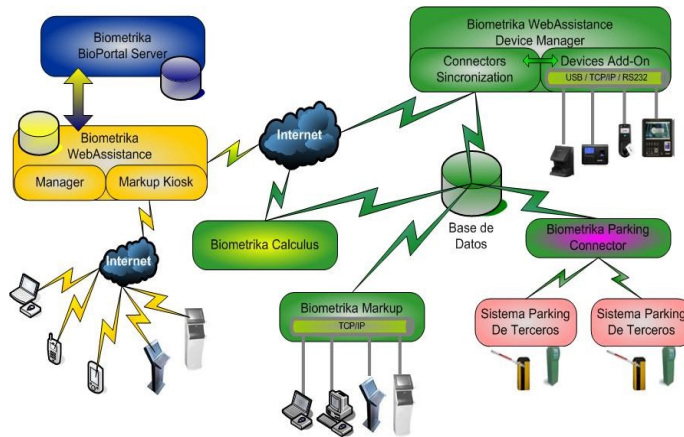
Biometrika BioPortal Server

Biometrika WebAssistance Device Manager

Connectors Sincronization

Devices Add-On

USB / TCP/IP / RS232

Biometrika WebAssistance

Manager

Markup Kiosk

Internet

Internet

Biometrika Calculus

Base de Datos

Biometrika Parking Connector

Biometrika Markup

TCP/IP

Sistema Parking De Terceros

Sistema Parking De Terceros